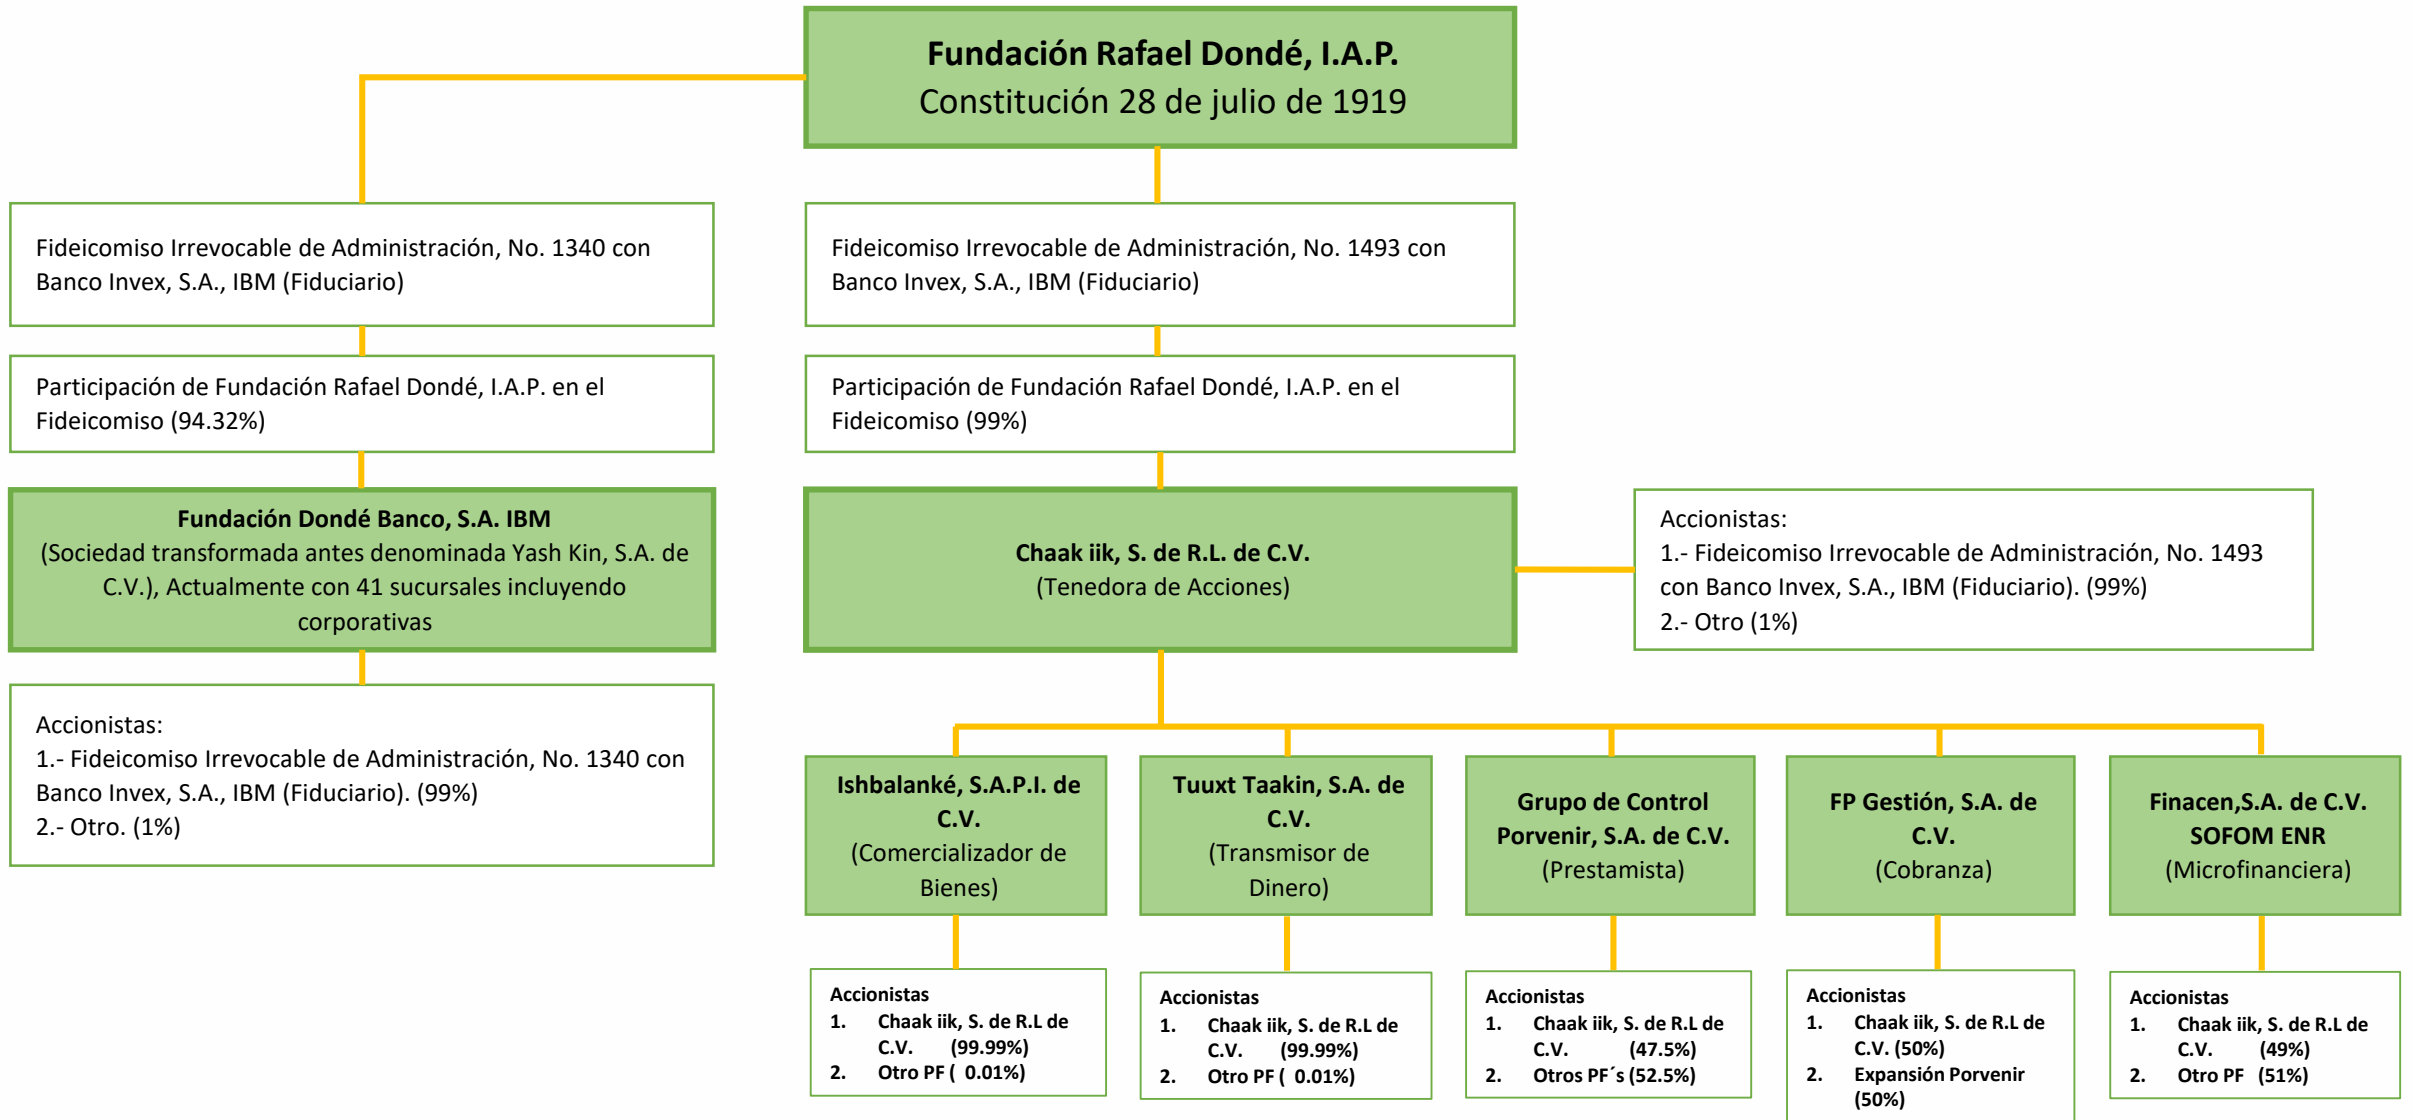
Fundación Rafael Dondé, I.A.P.
Constitución 28 de julio de 1919

Fideicomiso Irrevocable de Administración, No. 1340 con Banco Invex, S.A., IBM (Fiduciario)

Participación de Fundación Rafael Dondé, I.A.P. en el Fideicomiso (94.32%)

Fundación Dondé Banco, S.A. IBM
(Sociedad transformada antes denominada Yash Kin, S.A. de C.V.), Actualmente con 41 sucursales incluyendo corporativas

Accionistas:
1.- Fideicomiso Irrevocable de Administración, No. 1340 con Banco Invex, S.A., IBM (Fiduciario). (99%)
2.- Otro. (1%)

Fideicomiso Irrevocable de Administración, No. 1493 con Banco Invex, S.A., IBM (Fiduciario)

Participación de Fundación Rafael Dondé, I.A.P. en el Fideicomiso (99%)

Chaak iik, S. de R.L. de C.V.
(Tenedora de Acciones)

Accionistas:
1.- Fideicomiso Irrevocable de Administración, No. 1493 con Banco Invex, S.A., IBM (Fiduciario). (99%)
2.- Otro (1%)

Ishbalanké, S.A.P.I. de C.V.
(Comercializador de Bienes)

Accionistas
1. Chaak iik, S. de R.L de C.V. (99.99%)
2. Otro PF ( 0.01%)

Tuuxt Taakin, S.A. de C.V.
(Transmisor de Dinero)

Accionistas
1. Chaak iik, S. de R.L de C.V. (99.99%)
2. Otro PF ( 0.01%)

Grupo de Control Porvenir, S.A. de C.V.
(Prestamista)

Accionistas
1. Chaak iik, S. de R.L de C.V. (47.5%)
2. Otros PF´s (52.5%)

FP Gestión, S.A. de C.V.
(Cobranza)

Accionistas
1. Chaak iik, S. de R.L de C.V. (50%)
2. Expansión Porvenir (50%)

Finacen,S.A. de C.V. SOFOM ENR
(Microfinanciera)

Accionistas
1. Chaak iik, S. de R.L de C.V. (49%)
2. Otro PF (51%)